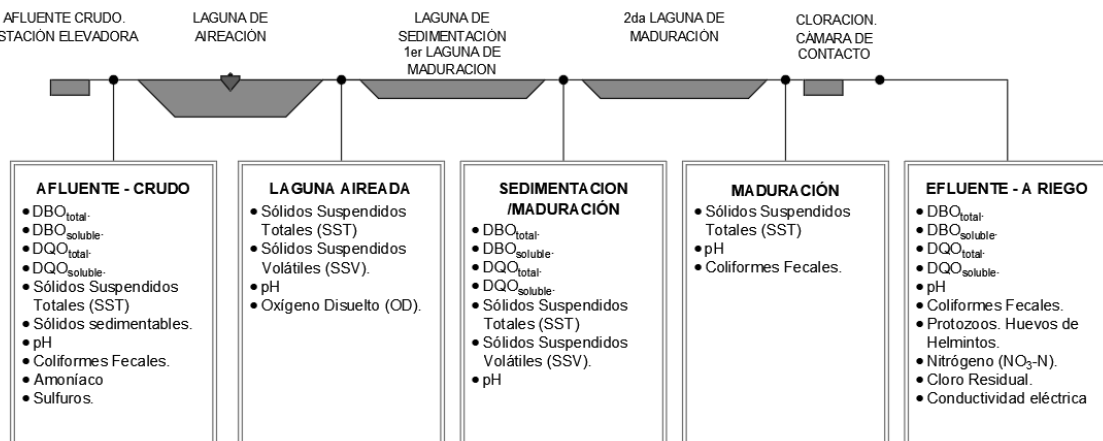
AFLUENTE CRUDO. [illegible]STACIÓN ELEVADORA

LAGUNA DE AIREACIÓN

LAGUNA DE SEDIMENTACIÓN 1er LAGUNA DE MADURACION

2da LAGUNA DE MADURACIÓN

CLORACION. CÁMARA DE CONTACTO

AFLUENTE - CRUDO
• $DBO_{total}$.
• $DBO_{soluble}$.
• $DQO_{total}$.
• $DQO_{soluble}$.
• Sólidos Suspendidos Totales (SST)
• Sólidos sedimentables.
• pH
• Coliformes Fecales.
• Amoníaco
• Sulfuros.

LAGUNA AIREADA
• Sólidos Suspendidos Totales (SST)
• Sólidos Suspendidos Volátiles (SSV).
• pH
• Oxígeno Disuelto (OD).

SEDIMENTACION /MADURACIÓN
• $DBO_{total}$.
• $DBO_{soluble}$.
• $DQO_{total}$.
• $DQO_{soluble}$.
• Sólidos Suspendidos Totales (SST)
• Sólidos Suspendidos Volátiles (SSV).
• pH

MADURACIÓN
• Sólidos Suspendidos Totales (SST)
• pH
• Coliformes Fecales.

EFLUENTE - A RIEGO
• $DBO_{total}$.
• $DBO_{soluble}$.
• $DQO_{total}$.
• $DQO_{soluble}$.
• pH
• Coliformes Fecales.
• Protozoos. Huevos de Helmintos.
• Nitrógeno ($NO_3$-N).
• Cloro Residual.
• Conductividad eléctrica